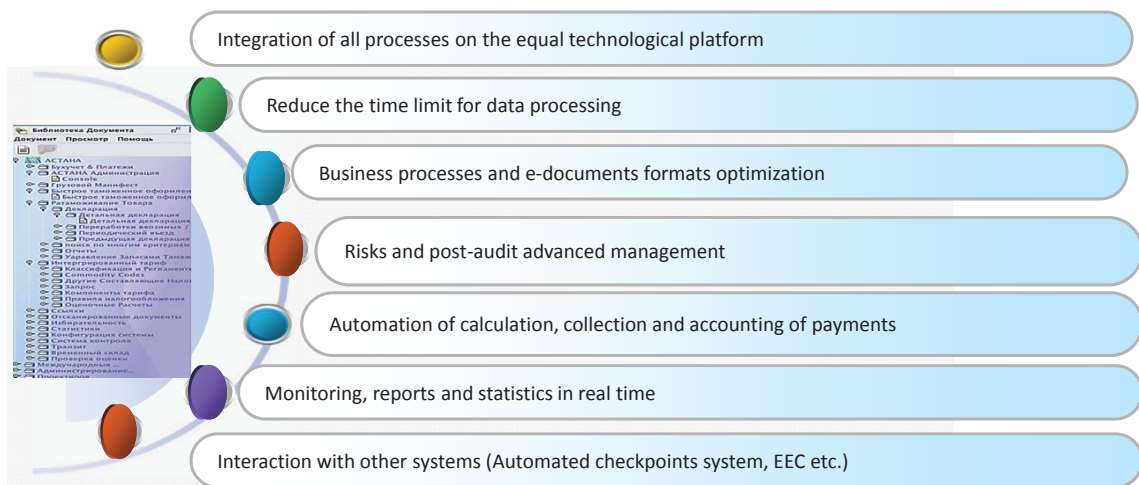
Integration of all processes on the equal technological platform

Reduce the time limit for data processing

Business processes and e-documents formats optimization

Risks and post-audit advanced management

Automation of calculation, collection and accounting of payments

Monitoring, reports and statistics in real time

Interaction with other systems (Automated checkpoints system, EEC etc.)

Библиотека Документа
Документ Просмотр Помощь
АСТАНА
Бухучет & Платежи
АСТАНА Администрация
Console
Грузовой Манифест
Быстрое таможенное оформлен
Быстрое таможенное оформл
Растаможивание Товара
Декларация
Детальная декларация
Детальная декларация
Переработки ввозимых /
Периодический въезд
Предыдущая декларация
Поиск по многим критериям
Отчеты
Управление Запасами Тамож
Интегрированный тариф
Классификация и Регламент
Commodity Codes
Другие Составляющие Налог
Запрос
Компоненты тарифа
Правила налогообложения
Оценочные Расчеты
Ссылки
Отсканированные документы
Избирательность
Статистики
Конфигурация системы
Система контроля
Транзит
Временный склад
Проверка оценки
Международные ...
Администрирование...
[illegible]